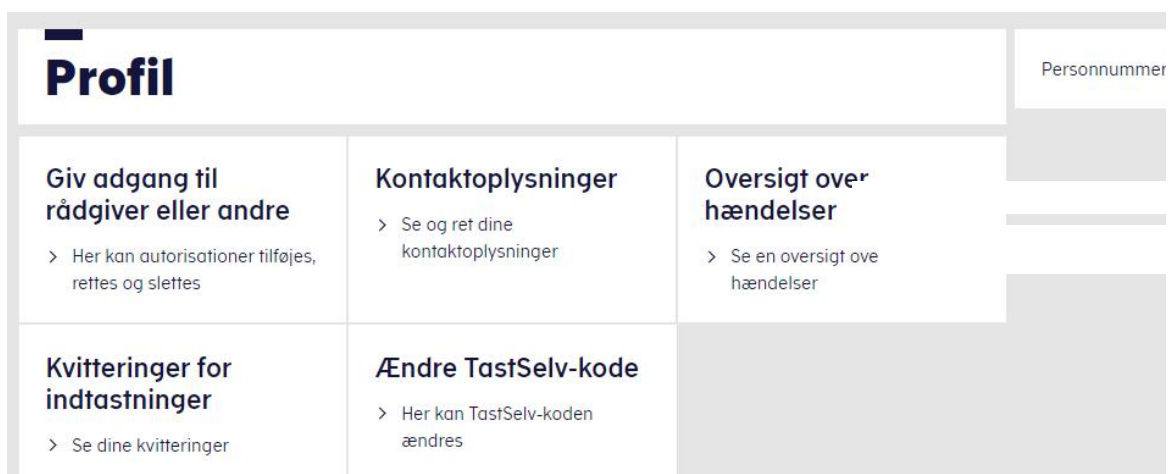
Profil

Personnummer

Giv adgang til rådgiver eller andre

> Her kan autorisationer tilføjes, rettes og slettes

Kontaktoplysninger

> Se og ret dine kontaktoplysninger

Oversigt over hændelser

> Se en oversigt ove hændelser

Kvitteringer for indtastninger

> Se dine kvitteringer

Ændre TastSelv-kode

> Her kan TastSelv-koden ændres